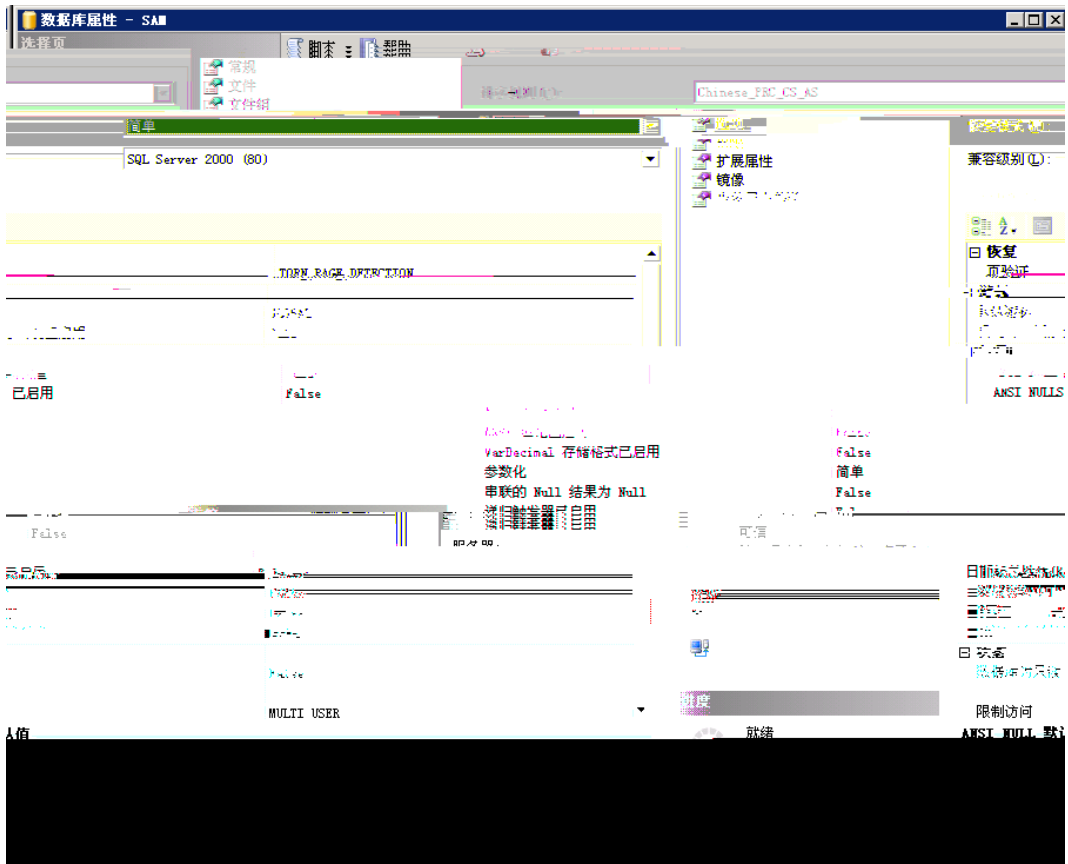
数据库属性 - SAM

选择页

脚本 帮助

常规
文件
文件组

Chinese_PRC_CS_AS

简单

选项
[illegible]
扩展属性
镜像
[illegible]

SQL Server 2000 (80)

兼容级别(L):

恢复
页验证

TORN_PAGE_DETECTION

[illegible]

已启用
False

VarDecimal 存储格式已启用
False
参数化
简单
串联的 Null 结果为 Null
False
递归触发器已启用

False

可信

ANSI NULLS

日期相关性优化已启用

状态
数据库为只读

MULTI_USER

限制访问

ANSI NULL 默认值

进度

就绪